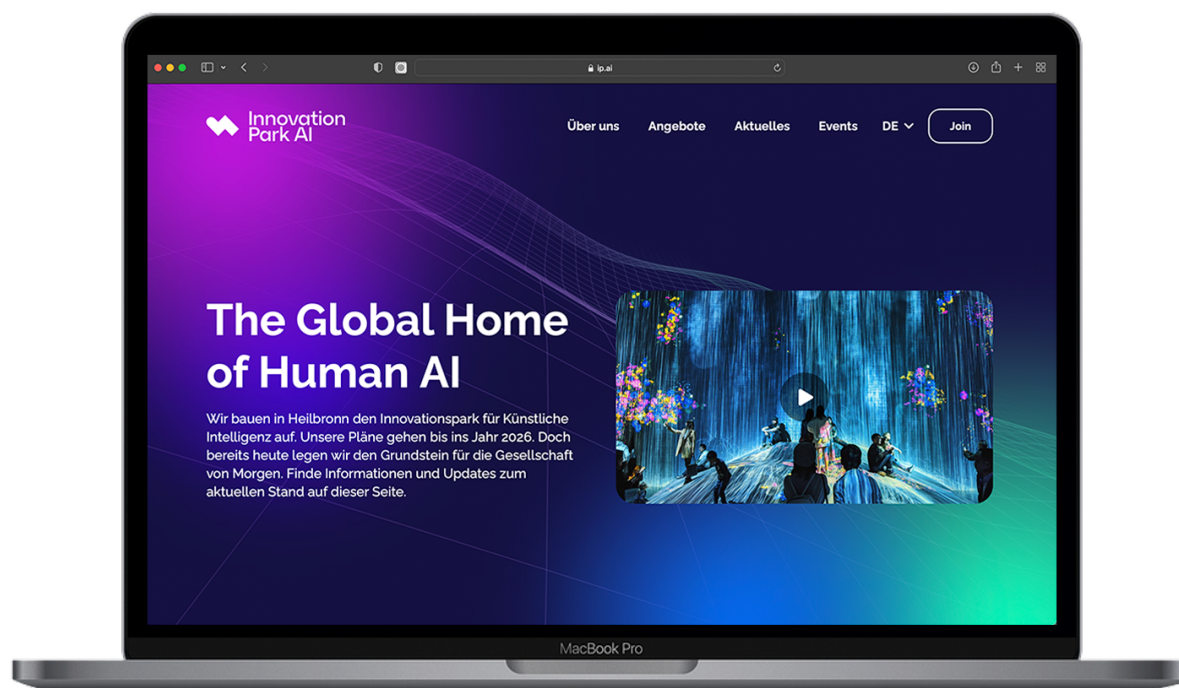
ip.ai

Innovation Park AI

Über uns Angebote Aktuelles Events DE Join

The Global Home of Human AI

Wir bauen in Heilbronn den Innovationspark für Künstliche Intelligenz auf. Unsere Pläne gehen bis ins Jahr 2026. Doch bereits heute legen wir den Grundstein für die Gesellschaft von Morgen. Finde Informationen und Updates zum aktuellen Stand auf dieser Seite.

MacBook Pro